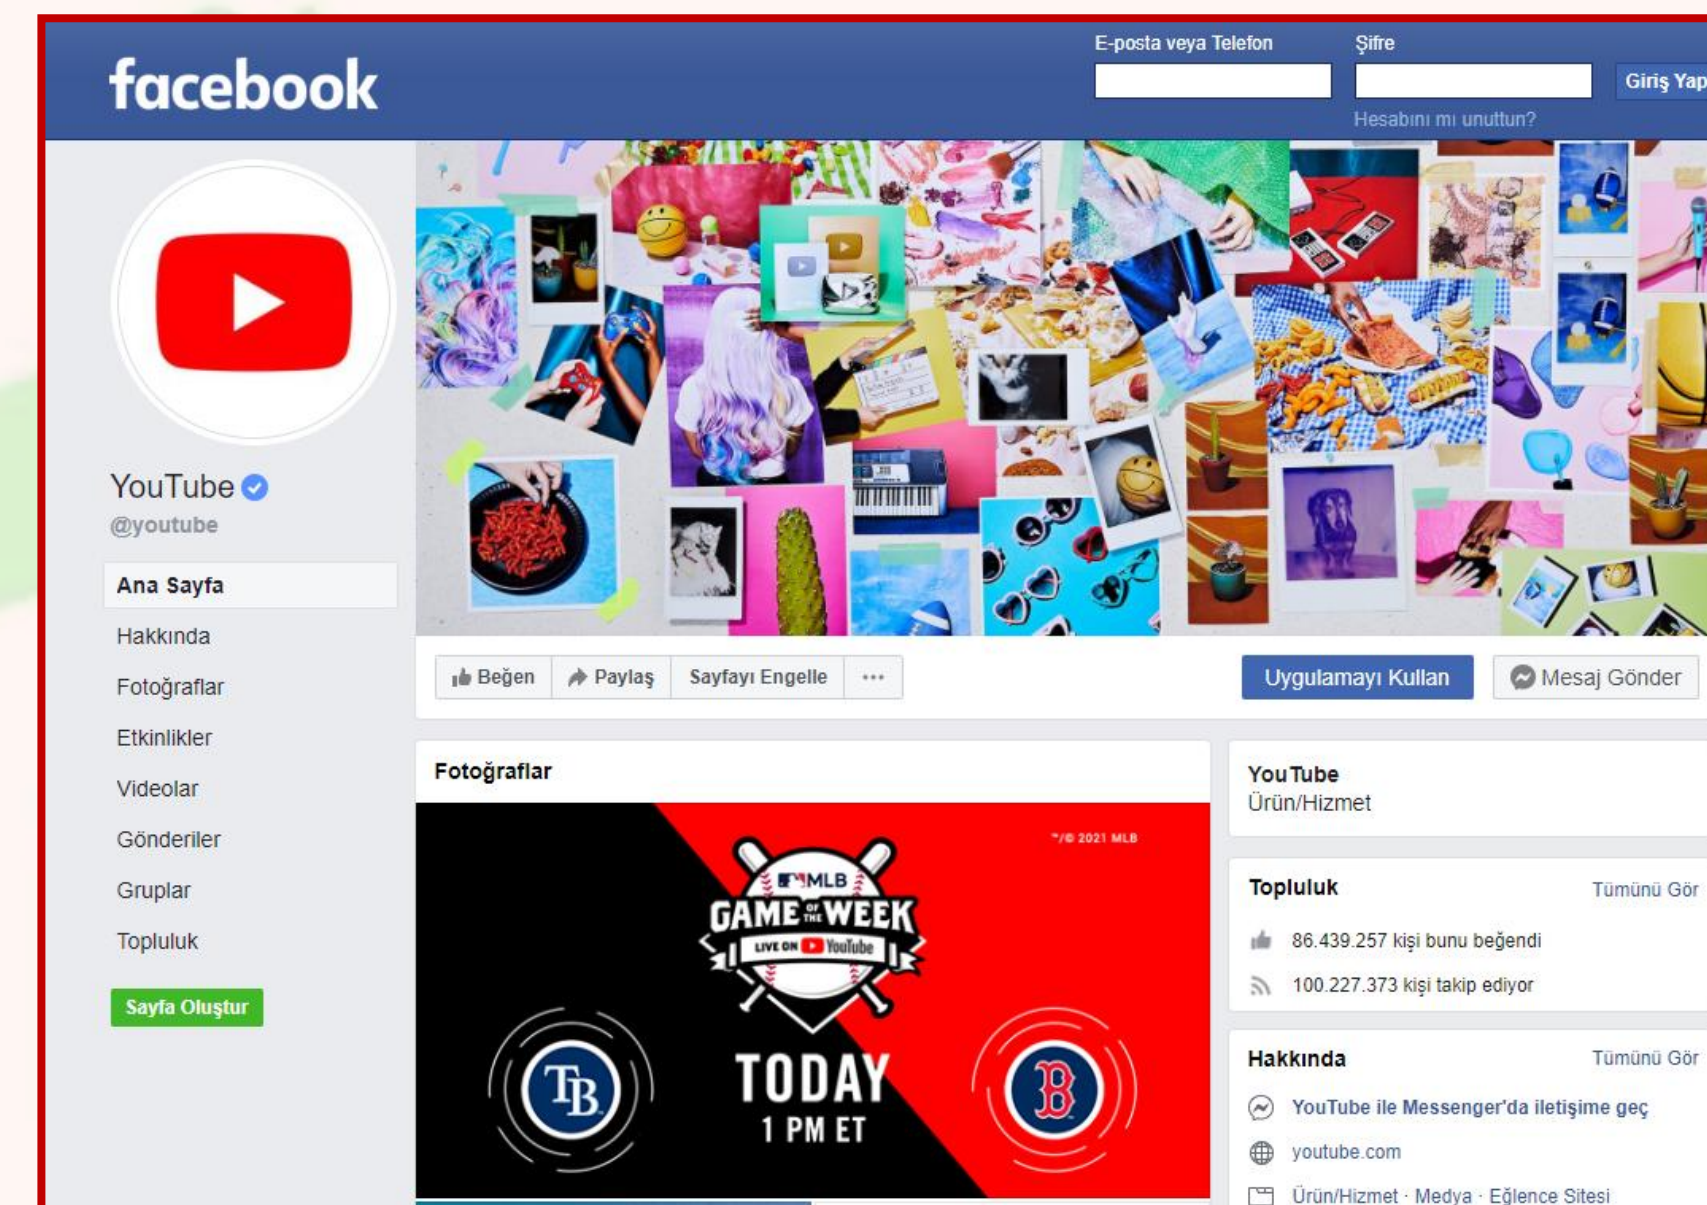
facebook

E-posta veya Telefon

Şifre

Giriş Yap

Hesabını mı unuttun?

YouTube

@youtube

Ana Sayfa

Hakkında

Fotoğraflar

Etkinlikler

Videolar

Gönderiler

Gruplar

Topluluk

Sayfa Oluştur

Beğen

Paylaş

Sayfayı Engelle

···

Uygulamayı Kullan

Mesaj Gönder

Fotoğraflar

™/© 2021 MLB

MLB GAME OF THE WEEK LIVE ON YouTube

TB

TODAY 1 PM ET

B

YouTube
Ürün/Hizmet

Topluluk

Tümünü Gör

86.439.257 kişi bunu beğendi

100.227.373 kişi takip ediyor

Hakkında

Tümünü Gör

YouTube ile Messenger'da iletişime geç

youtube.com

Ürün/Hizmet · Medya · Eğlence Sitesi